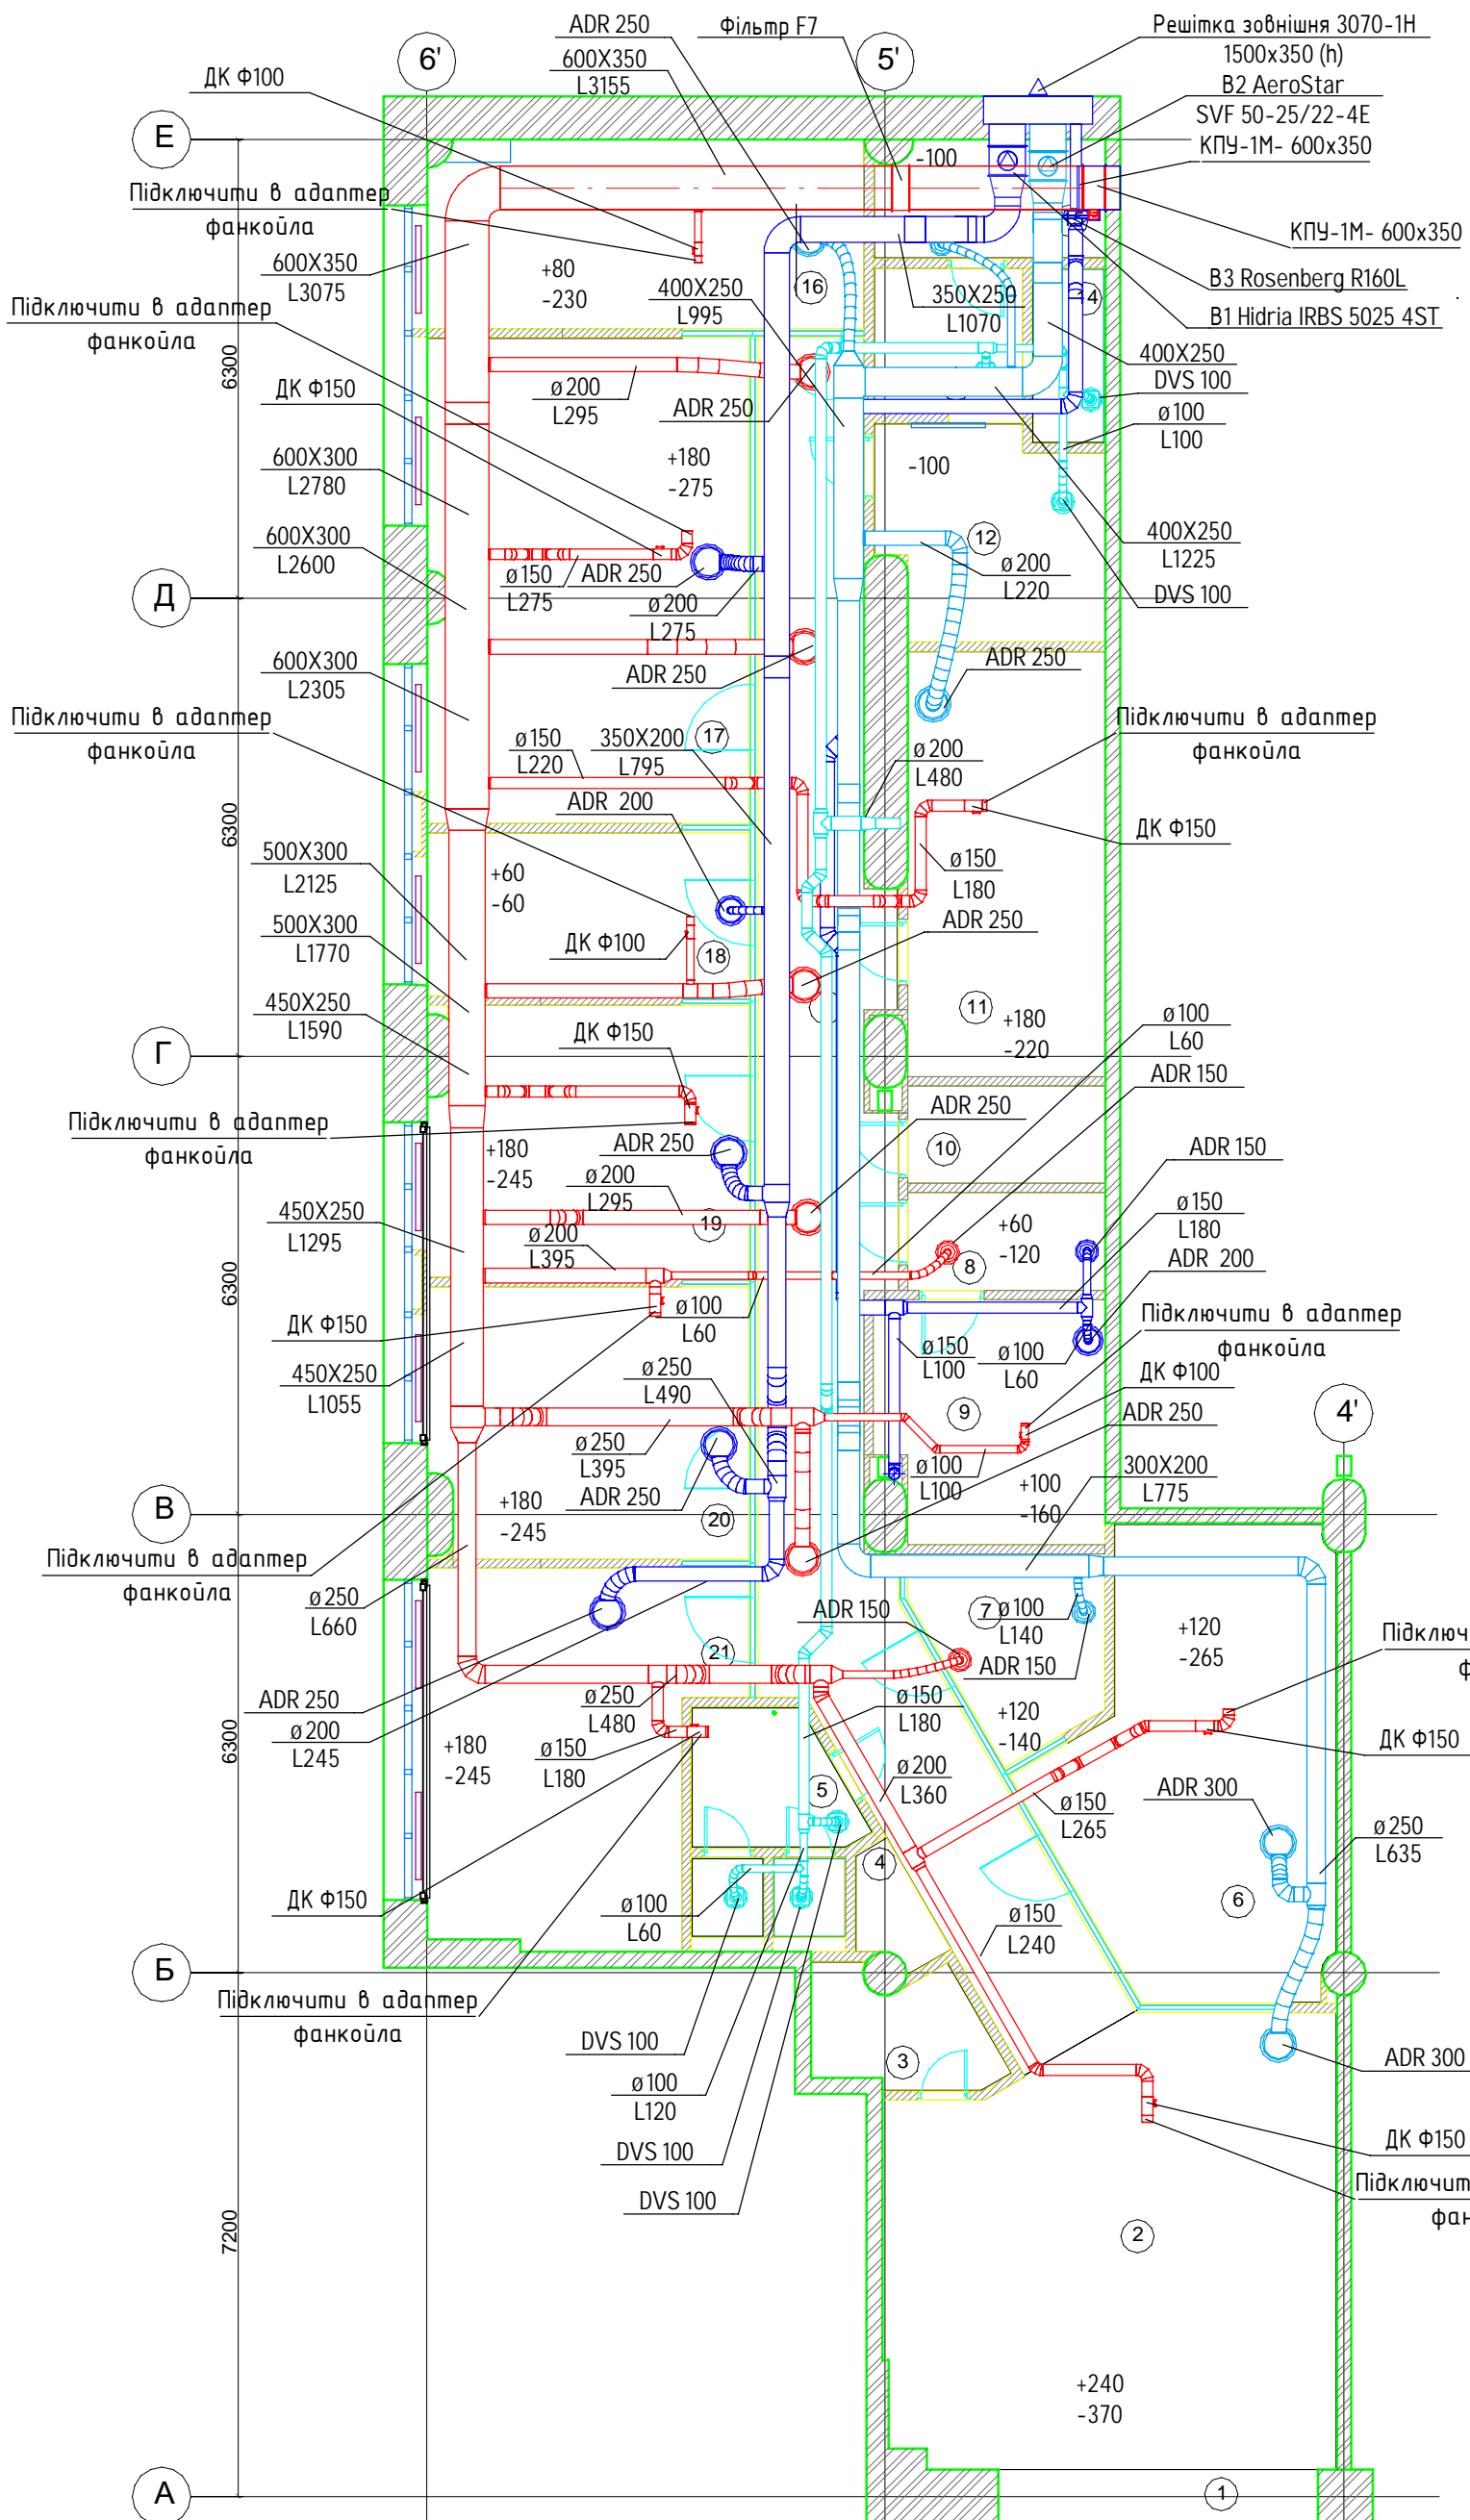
ADR 250
Фільтр F7
Решітка зовнішня 3070-1Н
1500x350 (h)
B2 AeroStar
SVF 50-25/22-4E
КПУ-1М- 600x350
6'
5'
ДК Ф100
600X350
L3155
E
-100
Підключити в адаптер
фанкойла
КПУ-1М- 600x350
600X350
L3075
+80
-230
400X250
L995
16
350X250
L1070
B3 Rosenberg R160L
B1 Hidria IRBS 5025 4ST
14
Підключити в адаптер
фанкойла
400X250
DVS 100
ø 200
L295
ADR 250
ø 100
L100
ДК Ф150
6300
+180
-275
-100
600X300
L2780
400X250
L1225
600X300
L2600
12
ø 200
L220
ø 150
L275
ADR 250
ø 200
L275
Д
DVS 100
600X300
L2305
ADR 250
ADR 250
Підключити в адаптер
фанкойла
ø 150
L220
350X200
L795
17
ø 200
L480
Підключити в адаптер
фанкойла
ADR 200
ДК Ф150
6300
500X300
L2125
+60
-60
ø 150
L180
ADR 250
500X300
L1770
ДК Ф100
18
450X250
L1590
11
+180
-220
ø 100
L60
ДК Ф150
Г
ADR 150
ADR 250
Підключити в адаптер
фанкойла
10
+180
-245
ADR 250
ø 200
L295
ADR 150
450X250
L1295
19
ø 200
L395
+60
-120
ø 150
L180
8
ADR 200
6300
ДК Ф150
ø 100
L60
Підключити в адаптер
фанкойла
ø 150
L100
ø 100
L60
450X250
L1055
ДК Ф100
ø 250
L490
9
ADR 250
4'
ø 250
L395
ø 100
L100
300X200
L775
ADR 250
+100
-160
В
+180
-245
20
Підключити в адаптер
фанкойла
ø 250
L660
ADR 150
7 ø 100
L140
+120
-265
Підключ
ф
21
ADR 150
ADR 250
ø 250
L480
ø 150
L180
+120
-140
ДК Ф150
ø 200
L245
6300
+180
-245
ø 150
L180
ø 200
L360
ADR 300
5
ø 150
L265
ø 250
L635
4
6
ДК Ф150
ø 100
L60
ø 150
L240
Б
Підключити в адаптер
фанкойла
3
DVS 100
ADR 300
ø 100
L120
ДК Ф150
DVS 100
Підключит
фан
DVS 100
7200
2
+240
-370
А
1